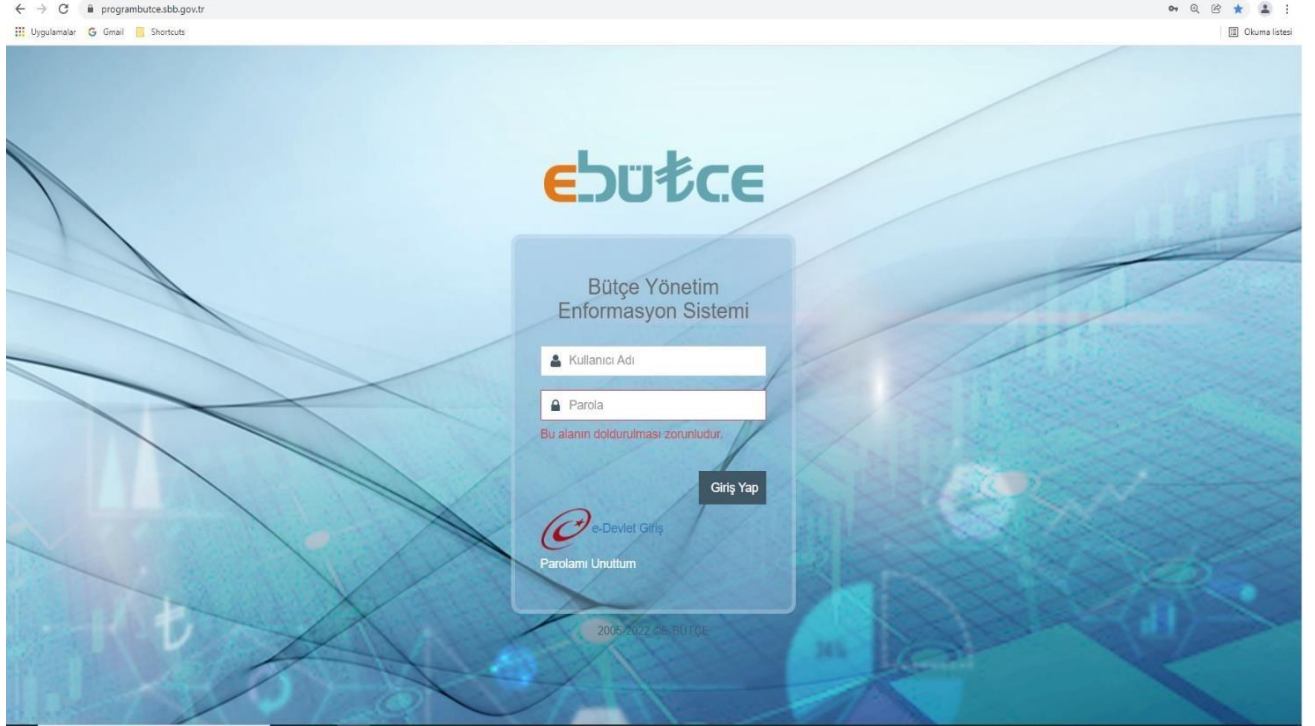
programbutce.sbb.gov.tr

Uygulamalar Gmail Shortcuts

Okuma listesi

ebütçe

Bütçe Yönetim Enformasyon Sistemi

Kullanıcı Adı

Parola

Bu alanın doldurulması zorunludur.

Giriş Yap

e-Devlet Giriş

Parolamı Unuttum

2005-2022 © E-BÜTÇE